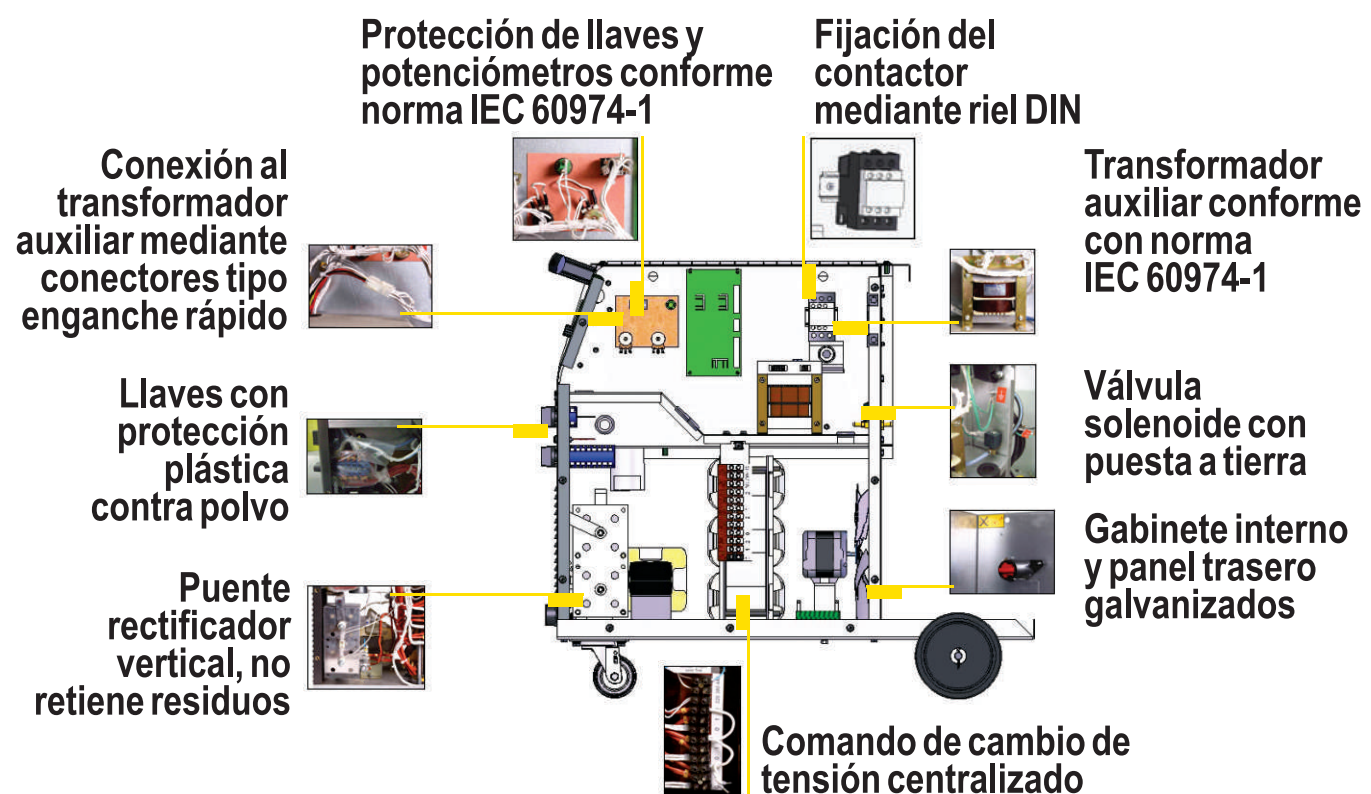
Protección de llaves y potenciómetros conforme norma IEC 60974-1

Fijación del contactor mediante riel DIN

Conexión al transformador auxiliar mediante conectores tipo enganche rápido

Transformador auxiliar conforme con norma IEC 60974-1

Llaves con protección plástica contra polvo

Válvula solenoide con puesta a tierra

Gabinete interno y panel trasero galvanizados

Puente rectificador vertical, no retiene residuos

Comando de cambio de tensión centralizado